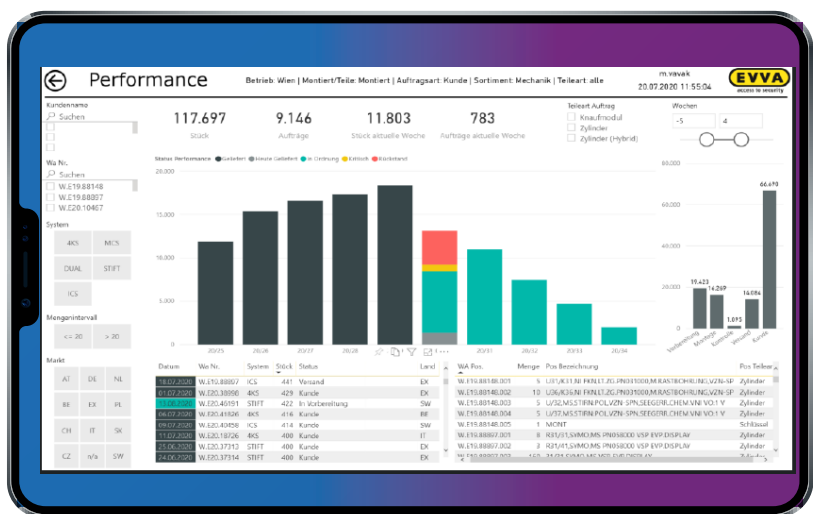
Performance

Betrieb: Wien | Montiert/Teile: Montiert | Auftragsart: Kunde | Sortiment: Mechanik | Teileart: alle

m.vavak
20.07.2020 11:55:04

EVVA
access to security

Kundenname
Suchen

Wa Nr.
Suchen
W.E19.88148
W.E19.88057
W.E20.10467

System
4KS
MCS
DUAL
STIFT
ICS

Mengenintervall
<= 20
> 20

Markt
AT
DE
NL
BE
EX
PL
CH
IT
SK
CZ
n/a
SW

117.697
Stück

9.146
Aufträge

11.803
Stück aktuelle Woche

783
Aufträge aktuelle Woche

Teileart Auftrag
Knaufmodul
Zylinder
Zylinder (Hybrid)

Wochen
-5
4

Status Performance ● Geliefert ● Heute Geliefert ● In Ordnung ● Eilfrist ● Rückstand

20.000
15.000
10.000
5.000
0

20/25
20/26
20/27
20/28
20/29
20/31
20/32
20/33
20/34

19.423
14.269
1.093
14.096
66.690

Vorbereitung
Montage
Kontrolle
Versand
Kunde

| Datum | Wa Nr. | System | Stück | Status | Land |
|---|---|---|---|---|---|
| 18.07.2020 | W.E19.88807 | ICS | 441 | Versand | EX |
| 01.07.2020 | W.E20.38898 | 4KS | 429 | Kunde | EX |
| 13.06.2020 | W.E20.46951 | STIFT | 422 | In Vorbereitung | SW |
| 06.07.2020 | W.E20.41826 | 4KS | 416 | Kunde | BE |
| 09.07.2020 | W.E20.40458 | ICS | 414 | Kunde | SW |
| 11.07.2020 | W.E20.18726 | 4KS | 408 | Kunde | IT |
| 25.06.2020 | W.E20.37313 | STIFT | 400 | Kunde | EX |
| 24.06.2020 | W.E20.37314 | STIFT | 400 | Kunde | EX |

| WA Pos. | Menge | Pos Bezeichnung | Pos Teileart |
|---|---|---|---|
| W.E19.88148.001 | 5 | U31,IE31,NI FKN,LT,ZG,PN031000,M,RASTBOHRUNG,VZN-SP | Zylinder |
| W.E19.88148.002 | 10 | U36,IE36,NI FKN,LT,ZG,PN031000,M,RASTBOHRUNG,VZN-SP | Zylinder |
| W.E19.88148.003 | 5 | LI/32,MS,STIRN,POL,VZN-SPN,SEEGERR,CHEM.VNI VO.1 V | Zylinder |
| W.E19.88148.004 | 5 | LI/32,MS,STIRN,POL,VZN-SPN,SEEGERR,CHEM.VNI VO.1 V | Zylinder |
| W.E19.88148.005 | 1 | MONT | Schlüssel |
| W.E19.88897.001 | 8 | R31/41,SVMO,MS PN058000 SVE EVP.DISPLAY | Zylinder |
| W.E19.88897.002 | 3 | R31/41,SVMO,MS PN058000 SVE EVP.DISPLAY | Zylinder |